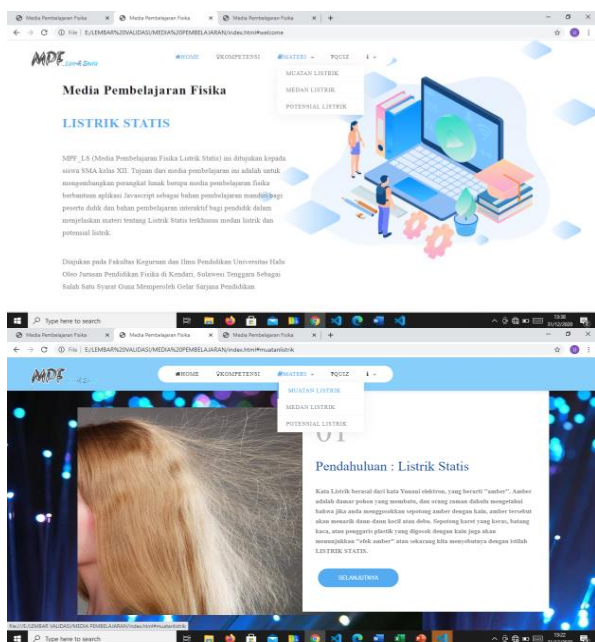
Media Pembelajaran Fisika × Media Pembelajaran Fisika × Media Pembelajaran Fisika × +

File | E:/LEMBAR%20VALIDASI/MEDIA%20PEMBELAJARAN/index.html#welcome

MPF Listrik Statis

HOME KOMPETENSI MATERI QUIZ

MUATAN LISTRIK
MEDAN LISTRIK
POTENSIAL LISTRIK

Media Pembelajaran Fisika

LISTRIK STATIS

MPF_LS (Media Pembelajaran Fisika Listrik Statis) ini ditujukan kepada siswa SMA kelas XII. Tujuan dari media pembelajaran ini adalah untuk mengembangkan perangkat lunak berupa media pembelajaran fisika berbantuan aplikasi Javascript sebagai bahan pembelajaran mandiri bagi peserta didik dan bahan pembelajaran interaktif bagi pendidik dalam menjelaskan materi tentang Listrik Statis terkhusus medan listrik dan potensial listrik.

Diajukan pada Fakultas Keguruan dan Ilmu Pendidikan Universitas Halu Oleo Jurusan Pendidikan Fisika di Kendari, Sulawesi Tenggara Sebagai Salah Satu Syarat Guna Memperoleh Gelar Sarjana Pendidikan

Type here to search

Media Pembelajaran Fisika × Media Pembelajaran Fisika × Media Pembelajaran Fisika × +

File | E:/LEMBAR%20VALIDASI/MEDIA%20PEMBELAJARAN/index.html#muatanlistrik

MPF

HOME KOMPETENSI MATERI QUIZ

MUATAN LISTRIK
MEDAN LISTRIK
POTENSIAL LISTRIK

01

Pendahuluan : Listrik Statis

Kata Listrik berasal dari kata Yunani elektron, yang berarti "amber". Amber adalah damar pohon yang membatu, dan orang zaman dahulu mengetahui bahwa jika anda menggosokkan sepotong amber dengan kain, amber tersebut akan menarik daun-daun kecil atau debu. Sepotong karet yang keras, batang kaca, atau penggaris plastik yang digosok dengan kain juga akan menunjukkan "efek amber" atau sekarang kita menyebutnya dengan istilah LISTRIK STATIS.

SELANJUTNYA

file:///E:/LEMBAR VALIDASI/MEDIA PEMBELAJARAN/index.html#muatanlistrik

Type here to search